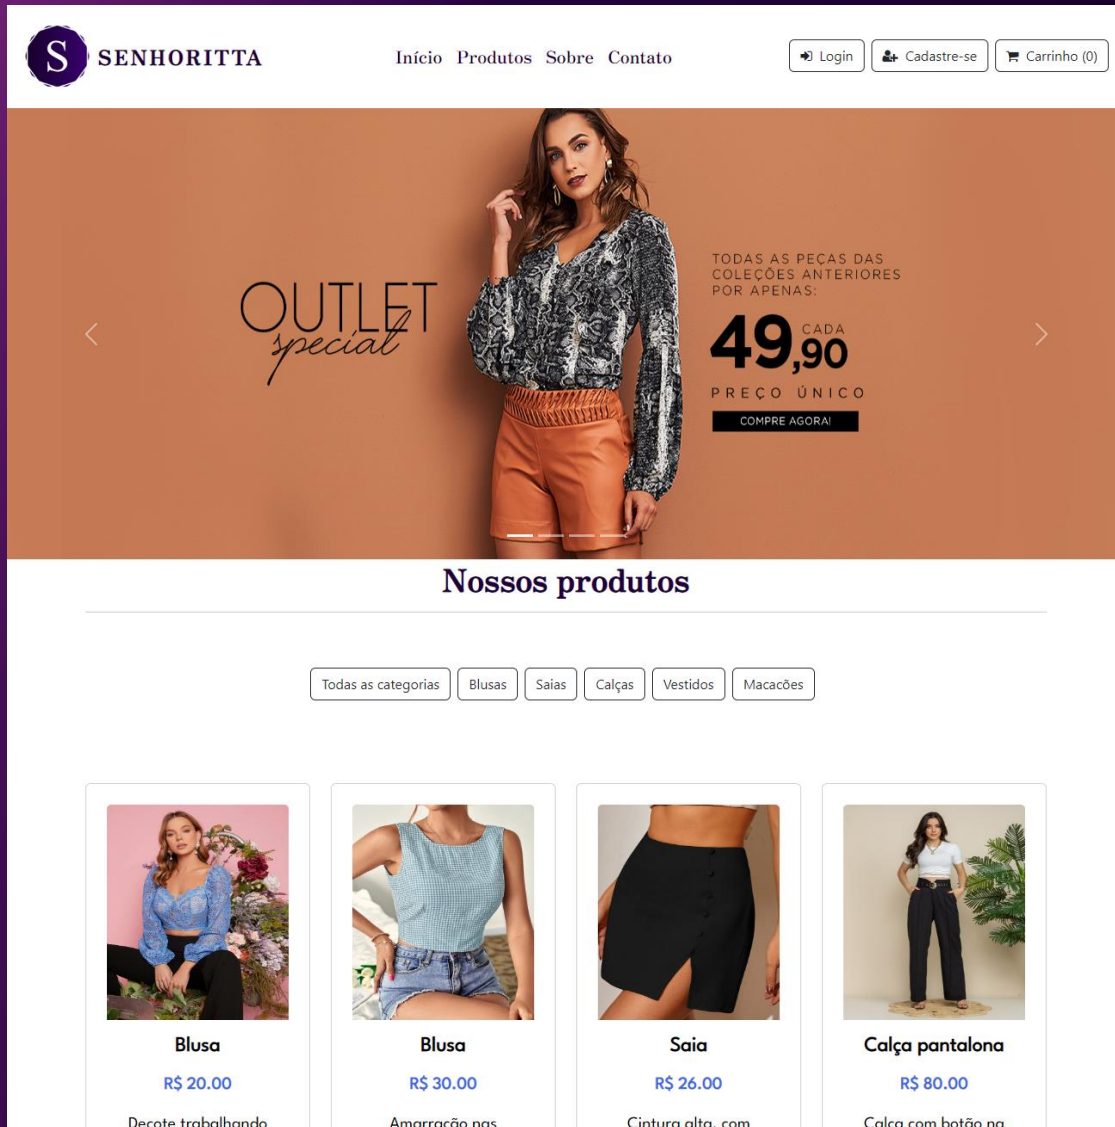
S SENHORITTA

Início Produtos Sobre Contato

Login Cadastre-se Carrinho (0)

OUTLET special

TODAS AS PEÇAS DAS COLEÇÕES ANTERIORES POR APENAS:

49,90 CADA

PREÇO ÚNICO

COMPRE AGORA!

Nossos produtos

Todas as categorias Blusas Saias Calças Vestidos Macacões

Blusa
R$ 20.00
Decote trabalhando

Blusa
R$ 30.00
Amarração nas

Saia
R$ 26.00
Cintura alta, com

Calça pantalona
R$ 80.00
Calça com botão na